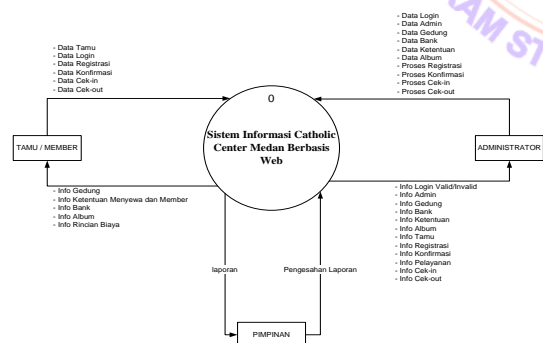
- Data Tamu
- Data Login
- Data Registrasi
- Data Konfirmasi
- Data Cek-in
- Data Cek-out

- Data Login
- Data Admin
- Data Gedung
- Data Bank
- Data Ketentuan
- Data Album
- Proses Registrasi
- Proses Konfirmasi
- Proses Cek-in
- Proses Cek-out

AM ST

0

Sistem Informasi Catholic Center Medan Berbasis Web

TAMU / MEMBER

ADMINISTRATOR

- Info Gedung
- Info Ketentuan Menyewa dan Member
- Info Bank
- Info Album
- Info Rincian Biaya

- Info Login Valid/Invalid
- Info Admin
- Info Gedung
- Info Bank
- Info Ketentuan
- Info Album
- Info Tamu
- Info Registrasi
- Info Konfirmasi
- Info Pelayanan
- Info Cek-in
- Info Cek-out

laporan

Pengesahan Laporan

PIMPINAN